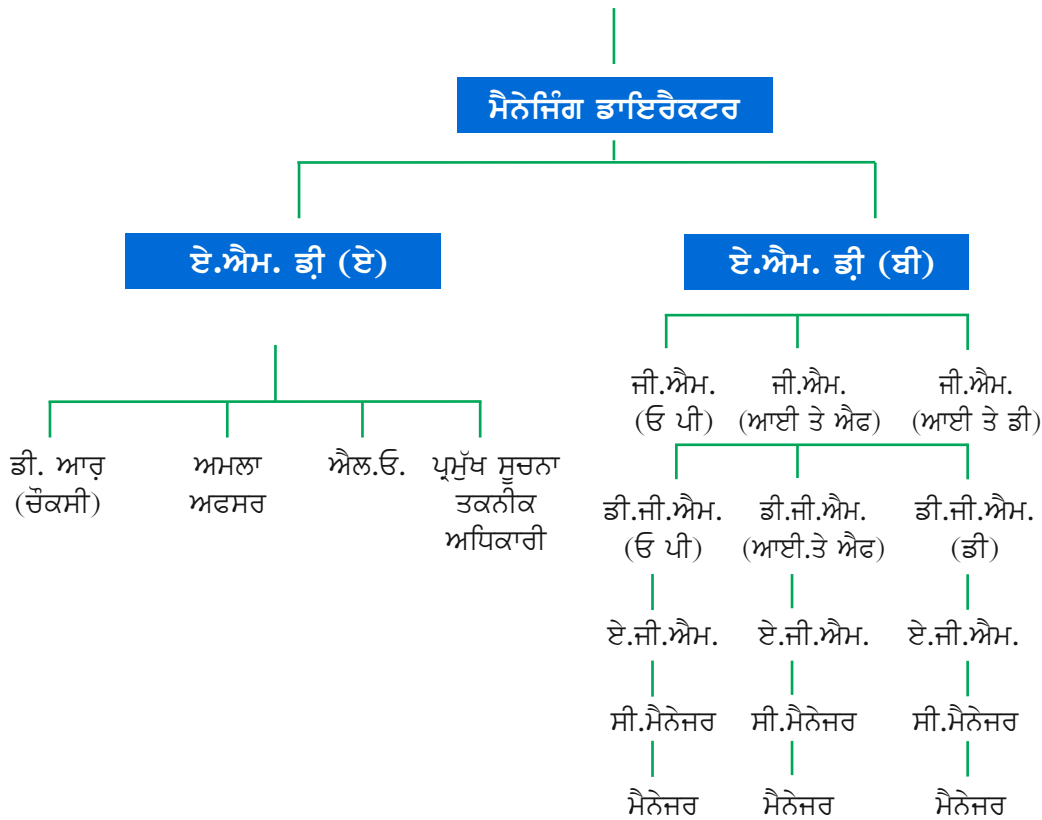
ਮੈਨੇਜਿੰਗ ਡਾਇਰੈਕਟਰ

ਏ.ਐਮ. ਡੀ਼ (ਏ)

ਏ.ਐਮ. ਡੀ਼ (ਬੀ)

ਡੀ. ਆਰ਼ (ਚੌਕਸੀ)

ਅਮਲਾ ਅਫਸਰ

ਐਲ.ਓ.

ਪ੍ਰਮੁੱਖ ਸੂਚਨਾ ਤਕਨੀਕ ਅਧਿਕਾਰੀ

ਜੀ.ਐਮ. (ਓ ਪੀ)

ਜੀ.ਐਮ. (ਆਈ ਤੇ ਐਫ)

ਜੀ.ਐਮ. (ਆਈ ਤੇ ਡੀ)

ਡੀ.ਜੀ.ਐਮ. (ਓ ਪੀ)

ਡੀ.ਜੀ.ਐਮ. (ਆਈ.ਤੇ ਐਫ)

ਡੀ.ਜੀ.ਐਮ. (ਡੀ)

ਏ.ਜੀ.ਐਮ.

ਏ.ਜੀ.ਐਮ.

ਏ.ਜੀ.ਐਮ.

ਸੀ.ਮੈਨੇਜਰ

ਸੀ.ਮੈਨੇਜਰ

ਸੀ.ਮੈਨੇਜਰ

ਮੈਨੇਜਰ

ਮੈਨੇਜਰ

ਮੈਨੇਜਰ